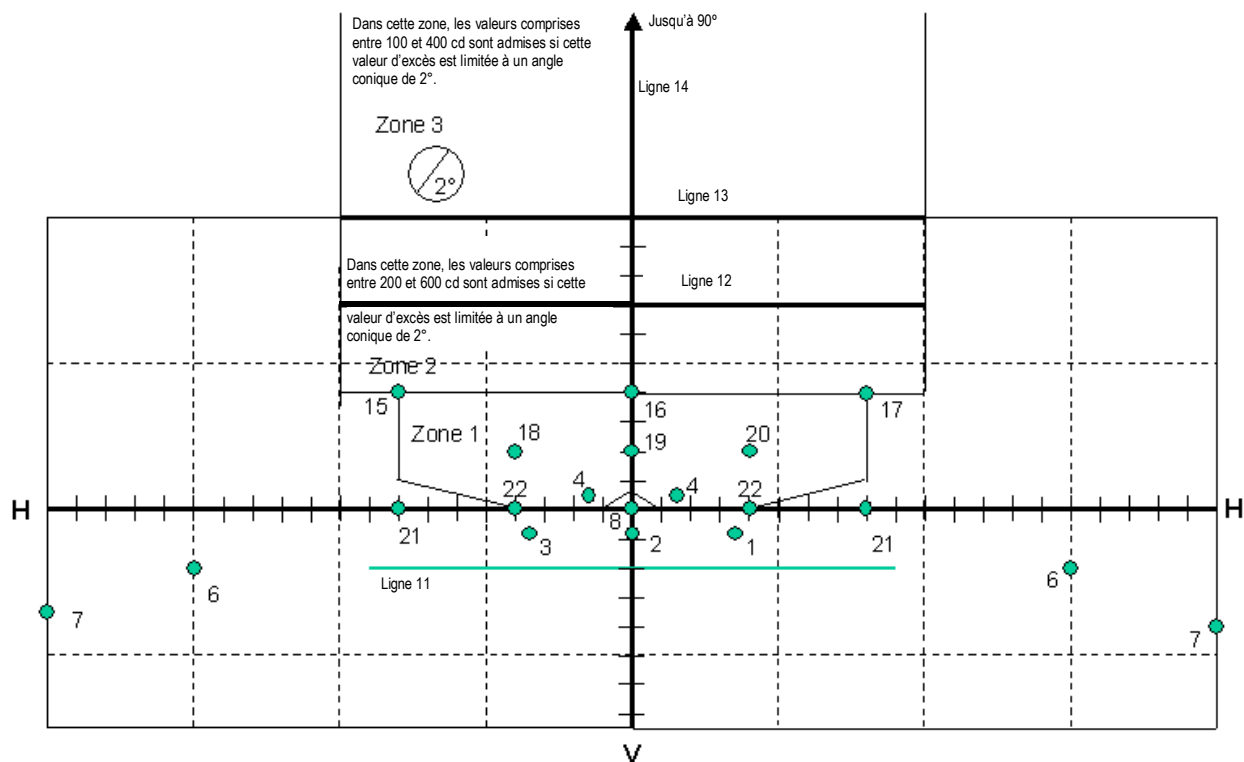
Dans cette zone, les valeurs comprises entre 100 et 400 cd sont admises si cette valeur d'excès est limitée à un angle conique de 2°.

Jusqu'à 90°

Ligne 14

Zone 3

2°

Ligne 13

Dans cette zone, les valeurs comprises entre 200 et 600 cd sont admises si cette

Ligne 12

valeur d'excès est limitée à un angle conique de 2°.

Zone 2

15

16

17

Zone 1

18

19

20

4

4

22

22

H

H

21

8

21

3

2

1

Ligne 11

6

6

7

7

V